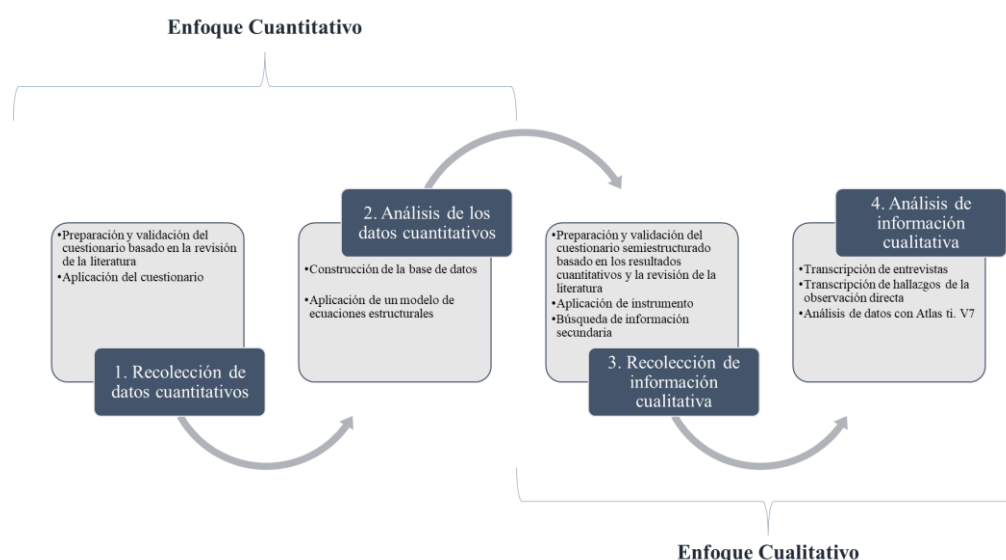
Enfoque Cuantitativo

•Preparación y validación del cuestionario basado en la revisión de la literatura
•Aplicación del cuestionario

1. Recolección de datos cuantitativos

2. Análisis de los datos cuantitativos

•Construcción de la base de datos
•Aplicación de un modelo de ecuaciones estructurales

•Preparación y validación del cuestionario semiestructurado basado en los resultados cuantitativos y la revisión de la literatura
•Aplicación de instrumento
•Búsqueda de información secundaria

3. Recolección de información cualitativa

4. Análisis de información cualitativa

•Transcripción de entrevistas
•Transcripción de hallazgos de la observación directa
•Análisis de datos con Atlas ti. V7

Enfoque Cualitativo